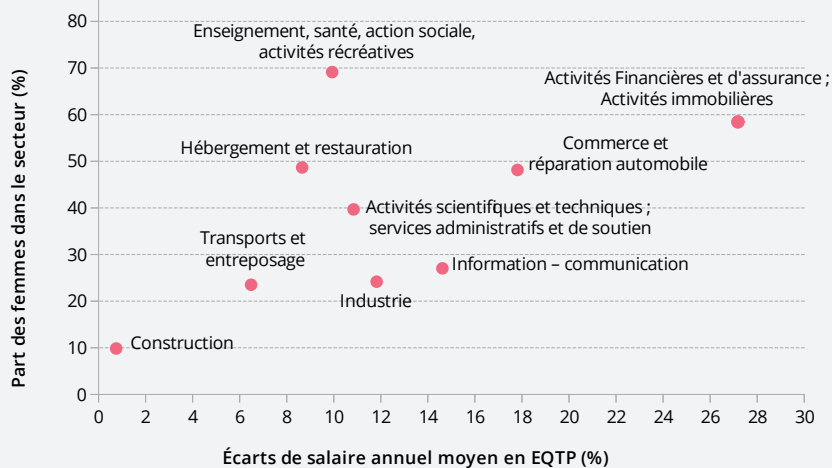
Part des femmes dans le secteur (%)

80
70
60
50
40
30
20
10
0

Enseignement, santé, action sociale, activités récréatives

Activités Financières et d'assurance ; Activités immobilières

Commerce et réparation automobile

Hébergement et restauration

Activités scientifiques et techniques ; services administratifs et de soutien

Transports et entreposage

Information – communication

Industrie

Construction

0 2 4 6 8 10 12 14 16 18 20 22 24 26 28 30

Écarts de salaire annuel moyen en EQTP (%)